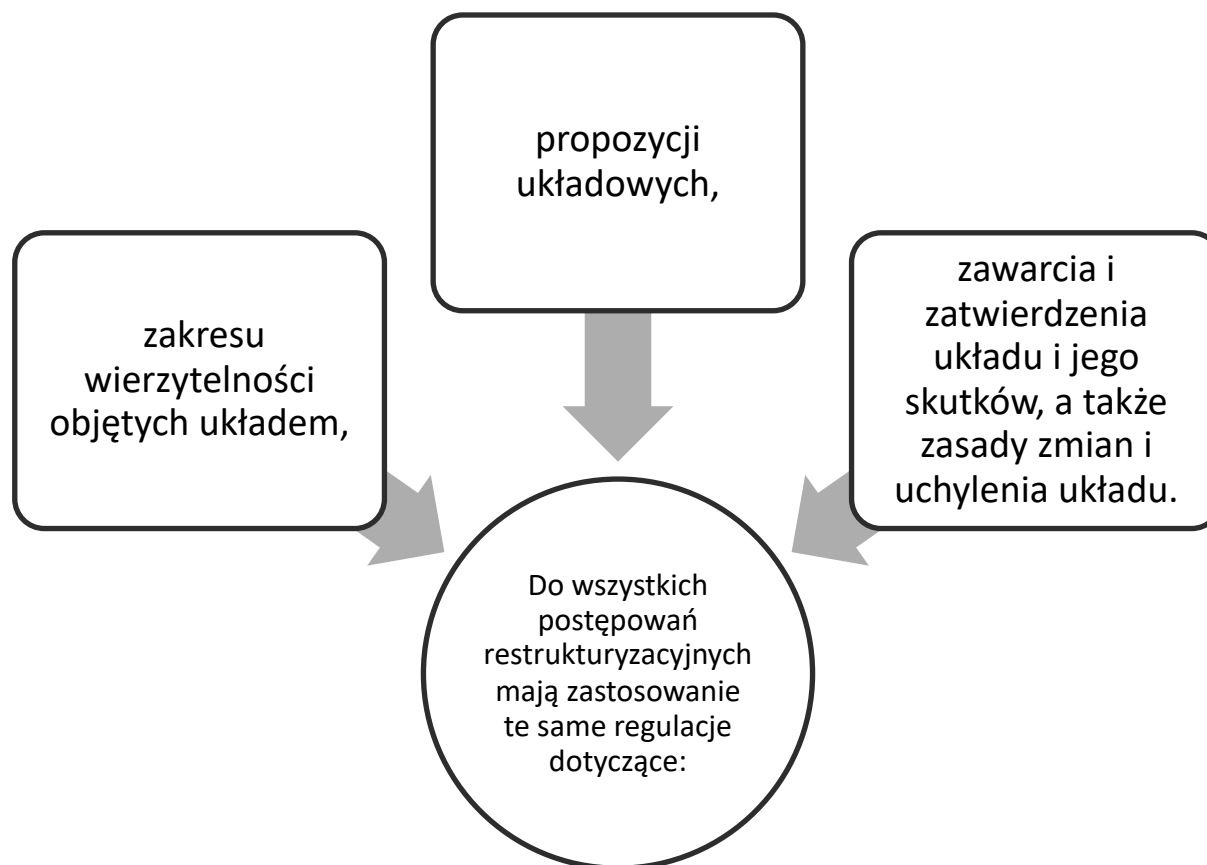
propozycji układowych,

zakresu wierzytelności objętych układem,

zawarcia i zatwierdzenia układu i jego skutków, a także zasady zmian i uchylenia układu.

Do wszystkich postępowań restrukturyzacyjnych mają zastosowanie te same regulacje dotyczące: